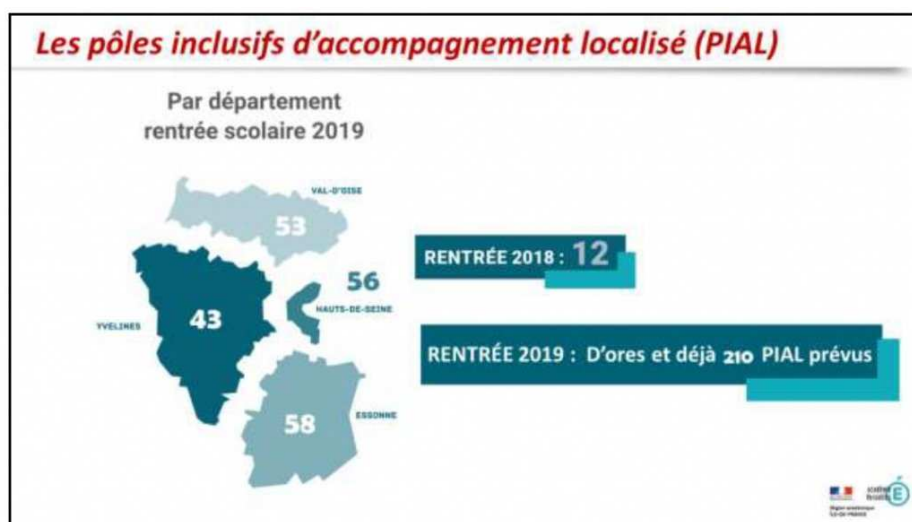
Les pôles inclusifs d'accompagnement localisé (PIAL)

Par département rentrée scolaire 2019

VAL-D'OISE
53

56
HAUTS-DE-SEINE

YVELINES
43

58
ESSONNE

RENTRÉE 2018 : 12

RENTRÉE 2019 : D'ores et déjà 210 PIAL prévus

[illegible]